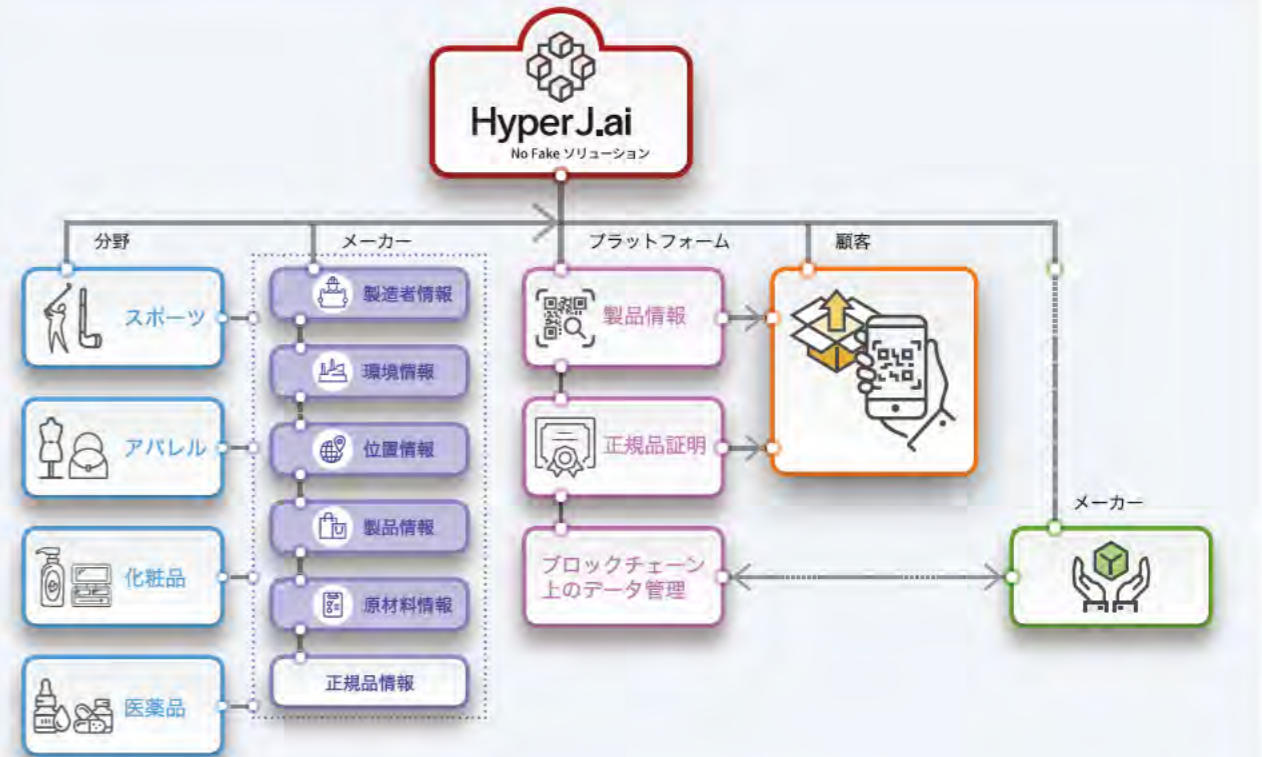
HyperJ.ai
No Fake ソリューション

分野
スポーツ
アパレル
化粧品
医薬品

メーカー
製造者情報
環境情報
位置情報
製品情報
原材料情報
正規品情報

プラットフォーム
製品情報
正規品証明
ブロックチェーン上のデータ管理

顧客

メーカー